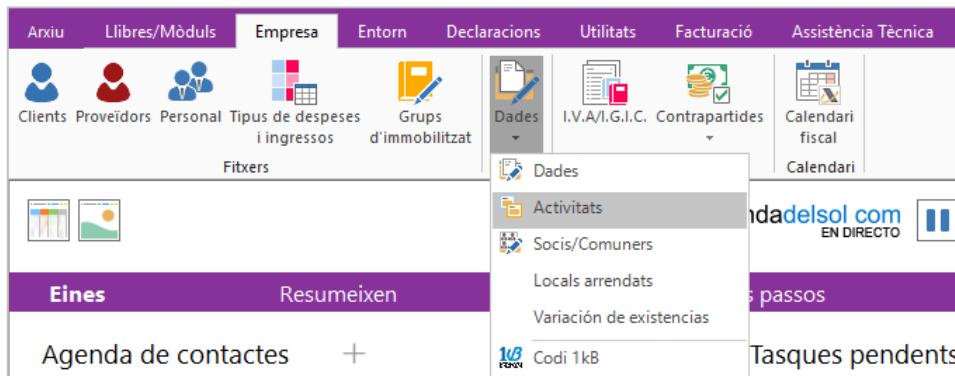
Arxiu Llibres/Mòduls Empresa Entorn Declaracions Utilitats Facturació Assistència Tècnica

Clients Proveïdors Personal Tipus de despeses i ingressos Grups d'immobilitzat

Fitxers

Dades

I.V.A/I.G.I.C. Contrapartides

Calendari fiscal

Calendari

Dades
Activitats
Socis/Comuners
Locals arrendats
Variación de existencias
Codi 1kB

ndadelsol com
EN DIRECTO

Eines Resumeixen s passos

Agenda de contactes +

Tasques pendents